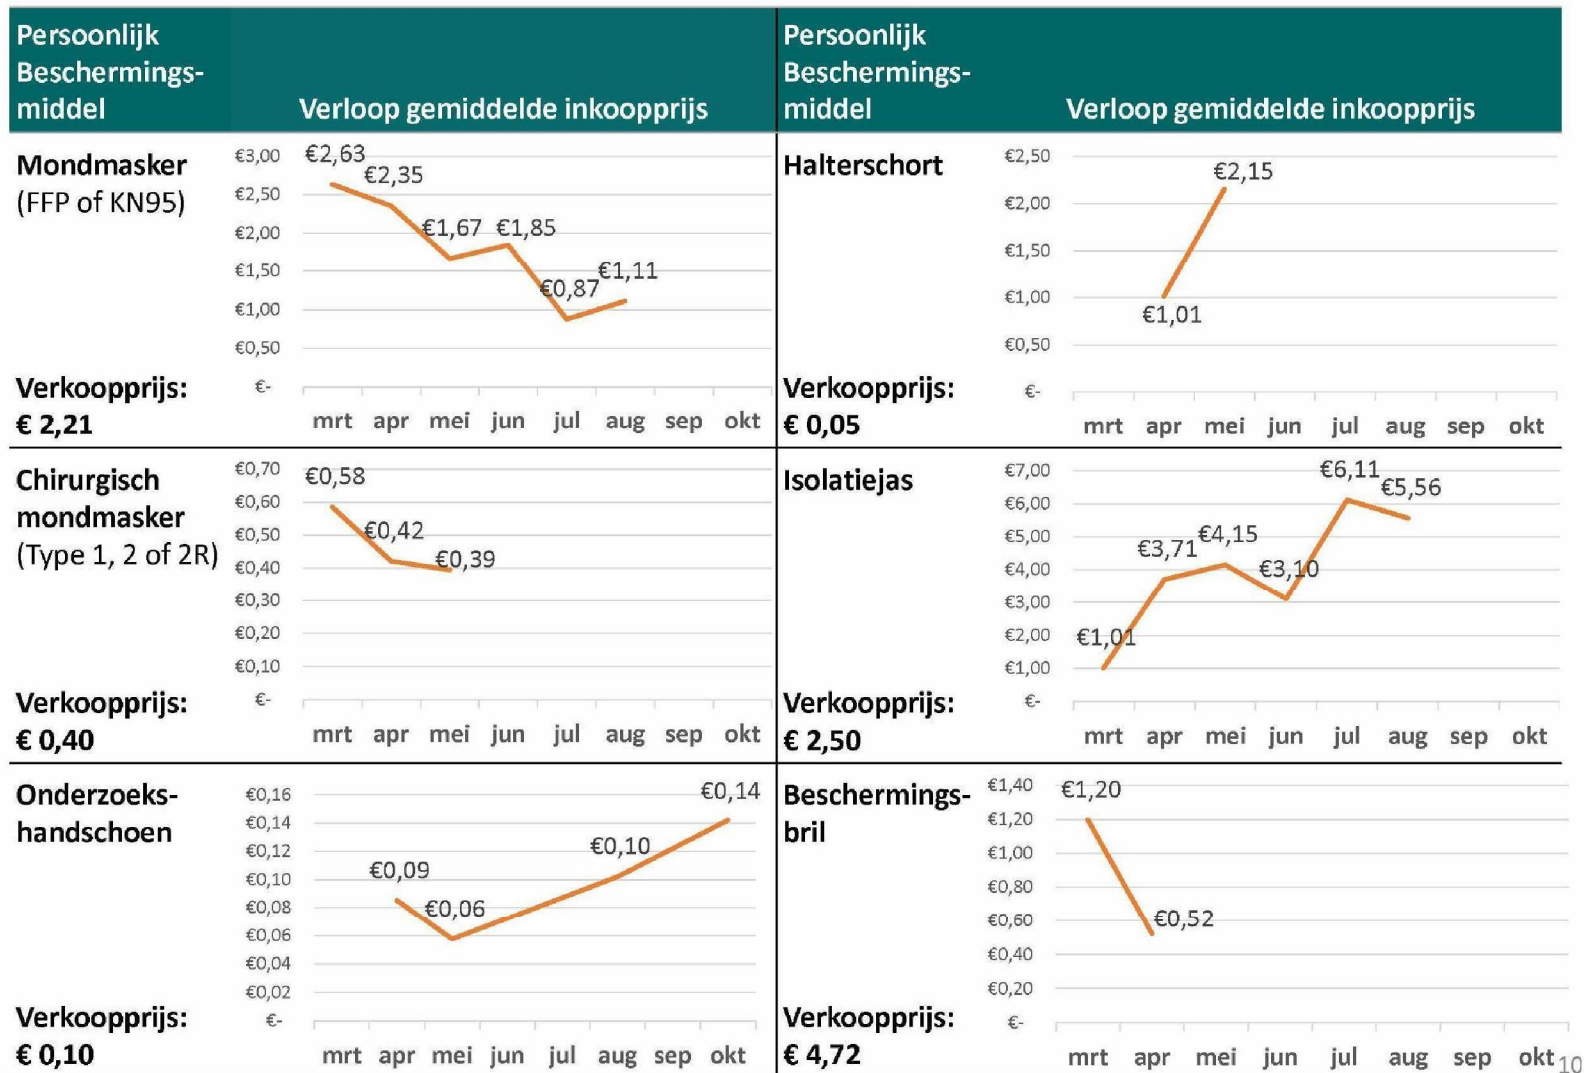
| Persoonlijk Beschermings-middel | Verloop gemiddelde inkoopprijs | Persoonlijk Beschermings-middel | Verloop gemiddelde inkoopprijs |
|---|---|---|---|
| Mondmasker (FFP of KN95) Verkoopprijs: € 2,21 | €3,00 €2,50 €2,00 €1,50 €1,00 €0,50 €- ; mrt apr mei jun jul aug sep okt ; €2,63 €2,35 €1,67 €1,85 €0,87 €1,11 | Halterschort Verkoopprijs: € 0,05 | €2,50 €2,00 €1,50 €1,00 €0,50 €- ; mrt apr mei jun jul aug sep okt ; €1,01 €2,15 |
| Chirurgisch mondmasker (Type 1, 2 of 2R) Verkoopprijs: € 0,40 | €0,70 €0,60 €0,50 €0,40 €0,30 €0,20 €0,10 €- ; mrt apr mei jun jul aug sep okt ; €0,58 €0,42 €0,39 | Isolatiejas Verkoopprijs: € 2,50 | €7,00 €6,00 €5,00 €4,00 €3,00 €2,00 €1,00 €- ; mrt apr mei jun jul aug sep okt ; €1,01 €3,71 €4,15 €3,10 €6,11 €5,56 |
| Onderzoeks-handschoen Verkoopprijs: € 0,10 | €0,16 €0,14 €0,12 €0,10 €0,08 €0,06 €0,04 €0,02 €- ; mrt apr mei jun jul aug sep okt ; €0,09 €0,06 €0,10 €0,14 | Beschermings-bril Verkoopprijs: € 4,72 | €1,40 €1,20 €1,00 €0,80 €0,60 €0,40 €0,20 €- ; mrt apr mei jun jul aug sep okt ; €1,20 €0,52 |

10